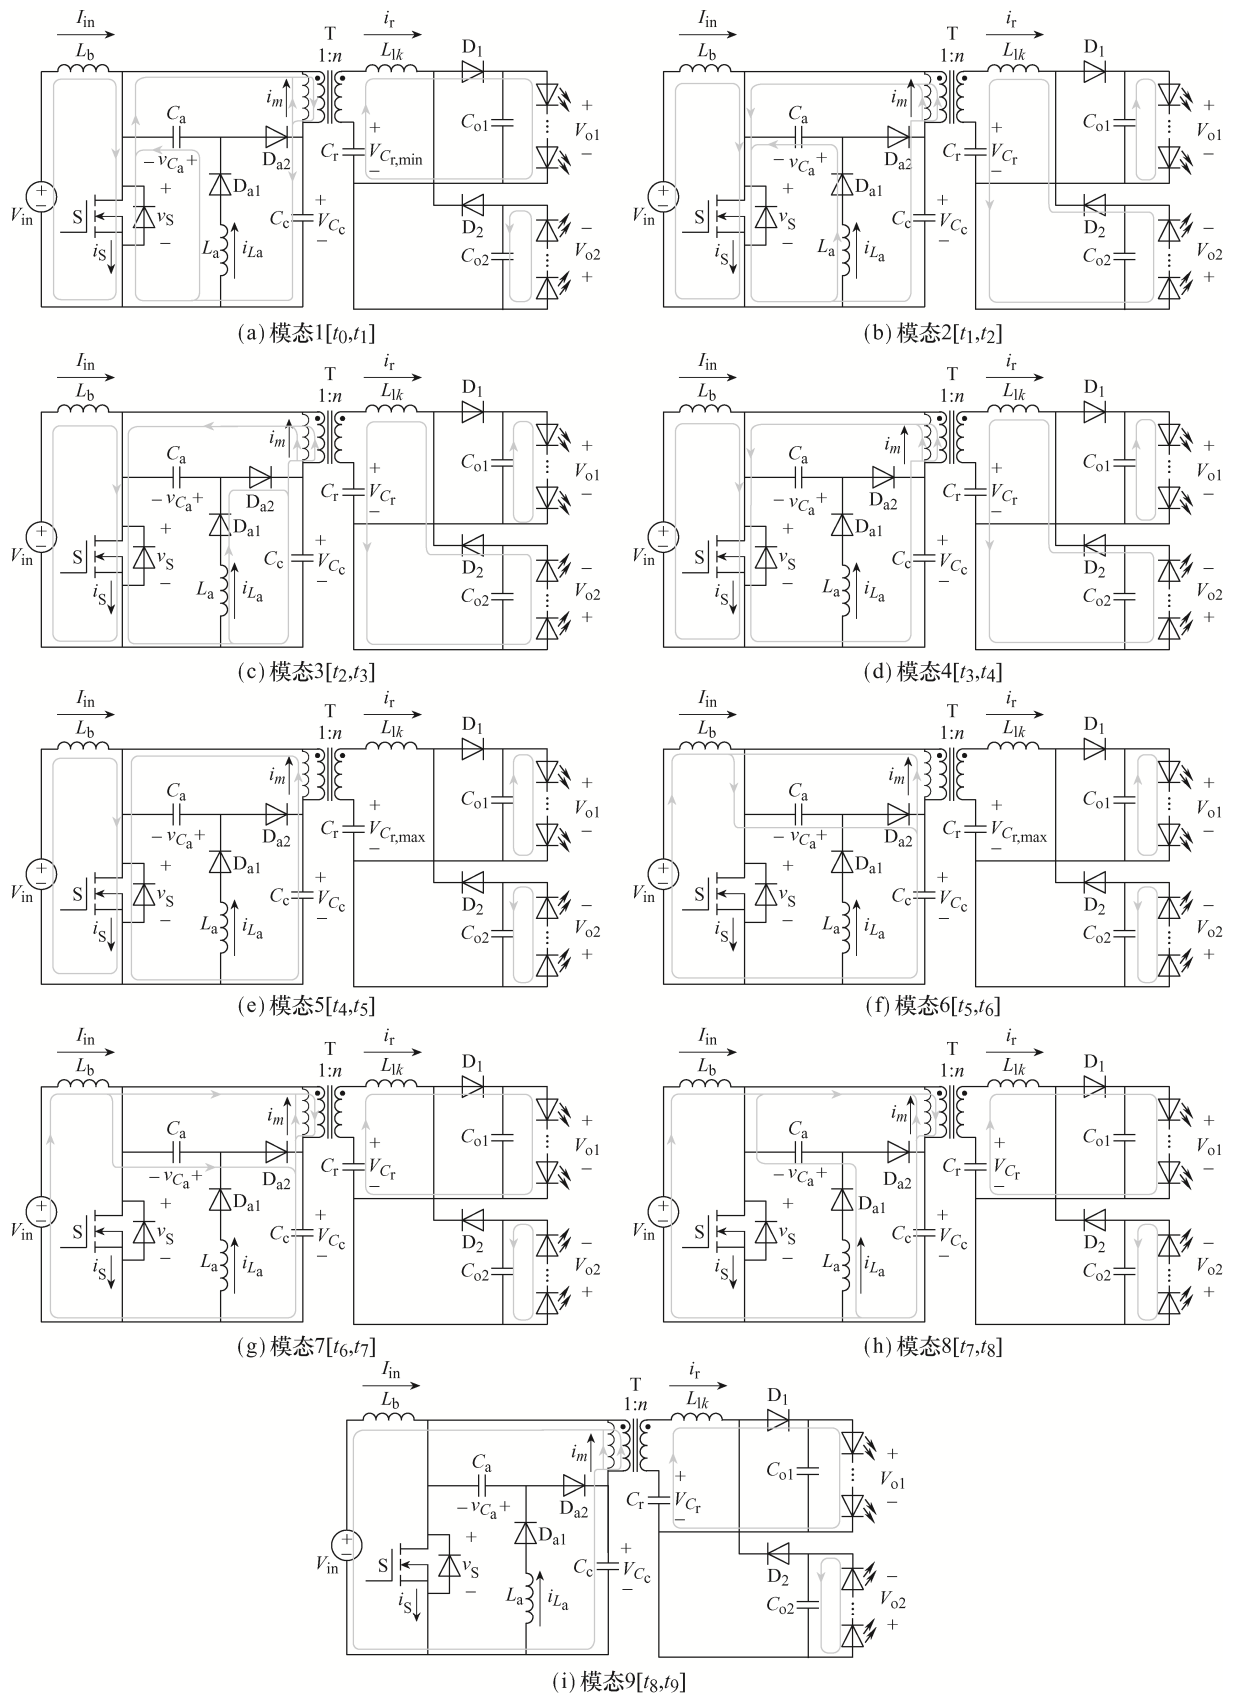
$I_{in}$ $L_b$ T 1:$n$ $i_r$ $L_{lk}$ $D_1$ $i_m$ $C_a$ $-v_{C_a}+$ $D_{a2}$ $C_r$ $+$ $V_{C_{r,min}}$ $-$ $C_{o1}$ $+$ $V_{o1}$ $-$ $V_{in}$ S $+$ $v_S$ $-$ $i_S$ $D_{a1}$ $L_a$ $i_{L_a}$ $C_c$ $+$ $V_{C_c}$ $-$ $D_2$ $C_{o2}$ $-$ $V_{o2}$ $+$

(a) 模态1[$t_0$,$t_1$]

$I_{in}$ $L_b$ T 1:$n$ $i_r$ $L_{lk}$ $D_1$ $i_m$ $C_a$ $-v_{C_a}+$ $D_{a2}$ $C_r$ $+$ $V_{C_r}$ $-$ $C_{o1}$ $+$ $V_{o1}$ $-$ $V_{in}$ S $+$ $v_S$ $-$ $i_S$ $D_{a1}$ $L_a$ $i_{L_a}$ $C_c$ $+$ $V_{C_c}$ $-$ $D_2$ $C_{o2}$ $-$ $V_{o2}$ $+$

(b) 模态2[$t_1$,$t_2$]

$I_{in}$ $L_b$ T 1:$n$ $i_r$ $L_{lk}$ $D_1$ $i_m$ $C_a$ $-v_{C_a}+$ $D_{a2}$ $C_r$ $+$ $V_{C_r}$ $-$ $C_{o1}$ $+$ $V_{o1}$ $-$ $V_{in}$ S $+$ $v_S$ $-$ $i_S$ $D_{a1}$ $L_a$ $i_{L_a}$ $C_c$ $+$ $V_{C_c}$ $-$ $D_2$ $C_{o2}$ $-$ $V_{o2}$ $+$

(c) 模态3[$t_2$,$t_3$]

$I_{in}$ $L_b$ T 1:$n$ $i_r$ $L_{lk}$ $D_1$ $i_m$ $C_a$ $-v_{C_a}+$ $D_{a2}$ $C_r$ $+$ $V_{C_r}$ $-$ $C_{o1}$ $+$ $V_{o1}$ $-$ $V_{in}$ S $+$ $v_S$ $-$ $i_S$ $D_{a1}$ $L_a$ $i_{L_a}$ $C_c$ $+$ $V_{C_c}$ $-$ $D_2$ $C_{o2}$ $-$ $V_{o2}$ $+$

(d) 模态4[$t_3$,$t_4$]

$I_{in}$ $L_b$ T 1:$n$ $i_r$ $L_{lk}$ $D_1$ $i_m$ $C_a$ $-v_{C_a}+$ $D_{a2}$ $C_r$ $+$ $V_{C_{r,max}}$ $-$ $C_{o1}$ $+$ $V_{o1}$ $-$ $V_{in}$ S $+$ $v_S$ $-$ $i_S$ $D_{a1}$ $L_a$ $i_{L_a}$ $C_c$ $+$ $V_{C_c}$ $-$ $D_2$ $C_{o2}$ $-$ $V_{o2}$ $+$

(e) 模态5[$t_4$,$t_5$]

$I_{in}$ $L_b$ T 1:$n$ $i_r$ $L_{lk}$ $D_1$ $i_m$ $C_a$ $-v_{C_a}+$ $D_{a2}$ $C_r$ $+$ $V_{C_{r,max}}$ $-$ $C_{o1}$ $+$ $V_{o1}$ $-$ $V_{in}$ S $+$ $v_S$ $-$ $i_S$ $D_{a1}$ $L_a$ $i_{L_a}$ $C_c$ $+$ $V_{C_c}$ $-$ $D_2$ $C_{o2}$ $-$ $V_{o2}$ $+$

(f) 模态6[$t_5$,$t_6$]

$I_{in}$ $L_b$ T 1:$n$ $i_r$ $L_{lk}$ $D_1$ $i_m$ $C_a$ $-v_{C_a}+$ $D_{a2}$ $C_r$ $+$ $V_{C_r}$ $-$ $C_{o1}$ $+$ $V_{o1}$ $-$ $V_{in}$ S $+$ $v_S$ $-$ $i_S$ $D_{a1}$ $L_a$ $i_{L_a}$ $C_c$ $+$ $V_{C_c}$ $-$ $D_2$ $C_{o2}$ $-$ $V_{o2}$ $+$

(g) 模态7[$t_6$,$t_7$]

$I_{in}$ $L_b$ T 1:$n$ $i_r$ $L_{lk}$ $D_1$ $i_m$ $C_a$ $-v_{C_a}+$ $D_{a2}$ $C_r$ $+$ $V_{C_r}$ $-$ $C_{o1}$ $+$ $V_{o1}$ $-$ $V_{in}$ S $+$ $v_S$ $-$ $i_S$ $D_{a1}$ $L_a$ $i_{L_a}$ $C_c$ $+$ $V_{C_c}$ $-$ $D_2$ $C_{o2}$ $-$ $V_{o2}$ $+$

(h) 模态8[$t_7$,$t_8$]

$I_{in}$ $L_b$ T 1:$n$ $i_r$ $L_{lk}$ $D_1$ $i_m$ $C_a$ $-v_{C_a}+$ $D_{a2}$ $C_r$ $+$ $V_{C_r}$ $-$ $C_{o1}$ $+$ $V_{o1}$ $-$ $V_{in}$ S $+$ $v_S$ $-$ $i_S$ $D_{a1}$ $L_a$ $i_{L_a}$ $C_c$ $+$ $V_{C_c}$ $-$ $D_2$ $C_{o2}$ $-$ $V_{o2}$ $+$

(i) 模态9[$t_8$,$t_9$]